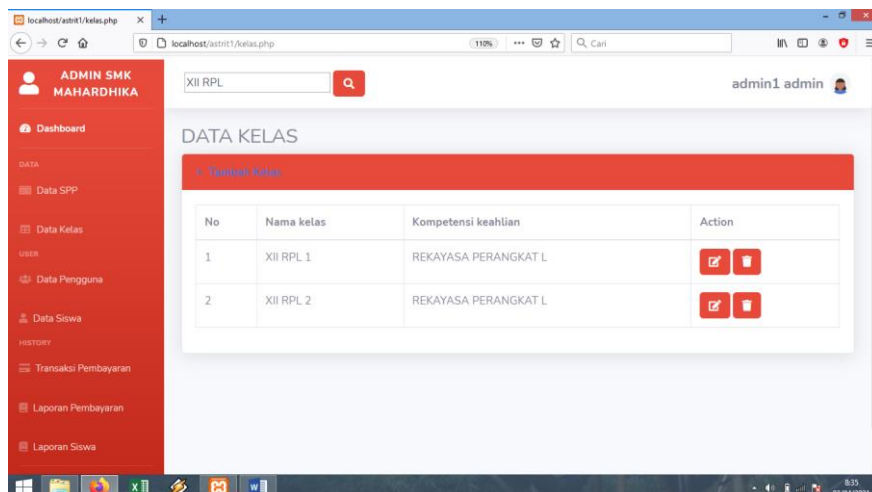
localhost/astrit1/kelas.php

localhost/astrit1/kelas.php

110%

Cari

ADMIN SMK MAHARDHIKA

XII RPL

admin1 admin

Dashboard

DATA

Data SPP

Data Kelas

USER

Data Pengguna

Data Siswa

HISTORY

Transaksi Pembayaran

Laporan Pembayaran

Laporan Siswa

DATA KELAS

+ Tambah Kelas

| No | Nama kelas | Kompetensi keahlian | Action |
|---|---|---|---|
| 1 | XII RPL 1 | REKAYASA PERANGKAT L | |
| 2 | XII RPL 2 | REKAYASA PERANGKAT L | |

8:35